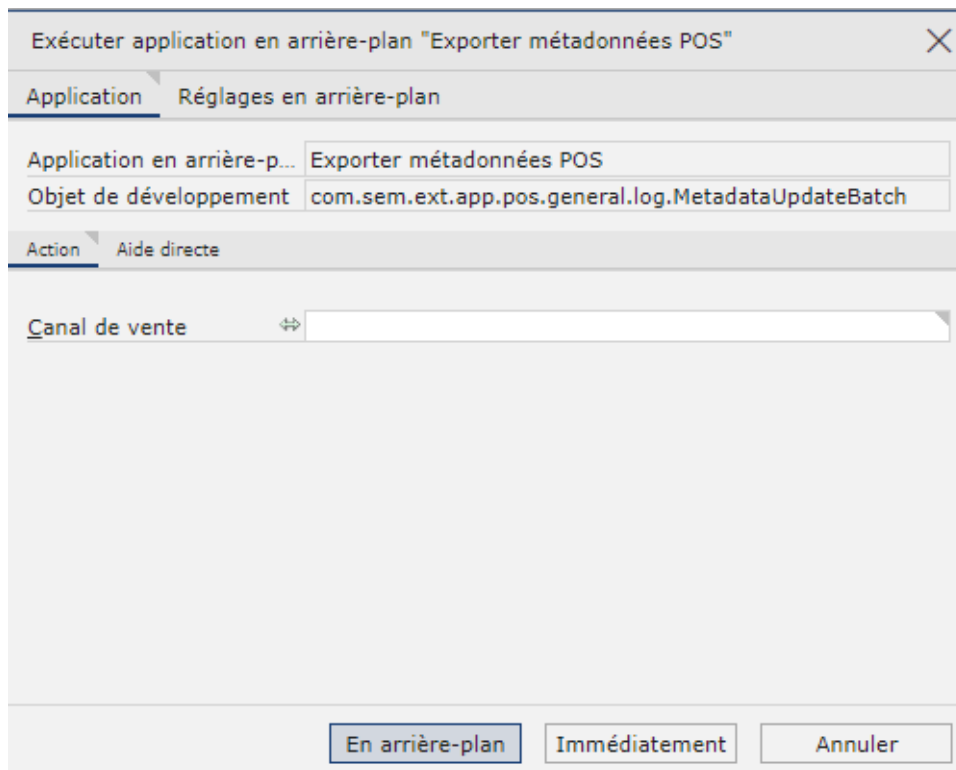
Exécuter application en arrière-plan "Exporter métadonnées POS"

Application Réglages en arrière-plan

| Application en arrière-p... | Exporter métadonnées POS |
|---|---|
| Objet de développement | com.sem.ext.app.pos.general.log.MetadataUpdateBatch |

Action Aide directe

Canal de vente

En arrière-plan Immédiatement Annuler